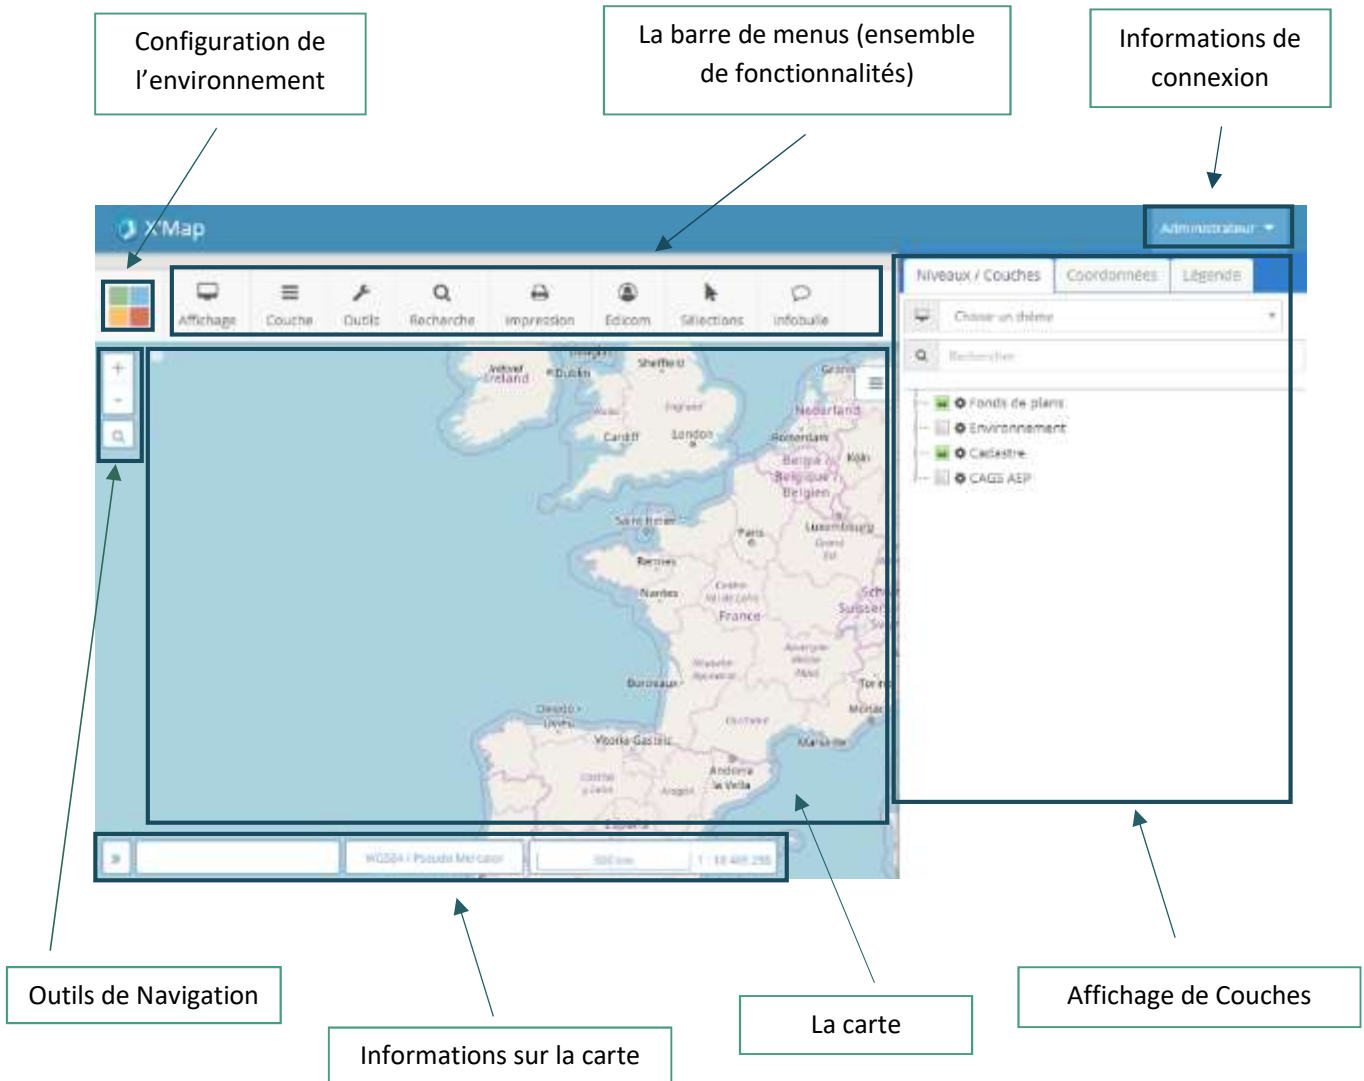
Configuration de l'environnement

La barre de menus (ensemble de fonctionnalités)

Informations de connexion

X'Map

Administrateur

Affichage Couche Outils Recherche Impression Edicom Sélections Infobulle

Niveaux / Couches Coordonnées Légende

Choisir un thème

Rechercher

Fonds de plans
Environnement
Cadastre
CAGS AEP

Sheffield
Ireland
Dublin
Cardiff
London
Nederland
Rotterdam
Belgique
Köln
Paris
Luxembourg
Rennes
Nantes
France
Bordeaux
Marseille
Andorra la Vella
Vitoria-Gasteiz

WGS84 / Pseudo Mercator
500 km
1 : 18 489 298

Outils de Navigation

Informations sur la carte

La carte

Affichage de Couches